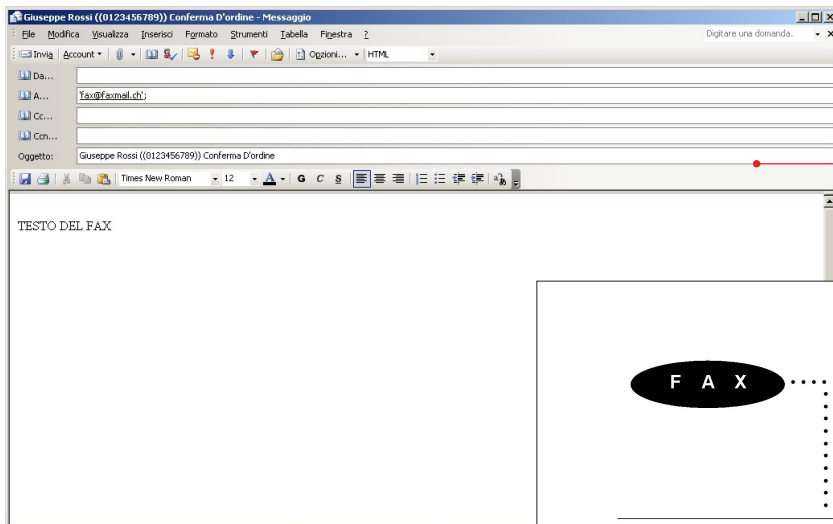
Giuseppe Rossi ((0123456789)) Conferma D'ordine - Messaggio

File Modifica Visualizza Inserisci Formato Strumenti Tabella Finestra ?

Digitare una domanda.

Invia Account Opzioni... HTML

Da...

A... 'fax@faxmail.ch';

Cc...

Ccn...

Oggetto: Giuseppe Rossi ((0123456789)) Conferma D'ordine

Times New Roman 12 G C S

TESTO DEL FAX

F A X